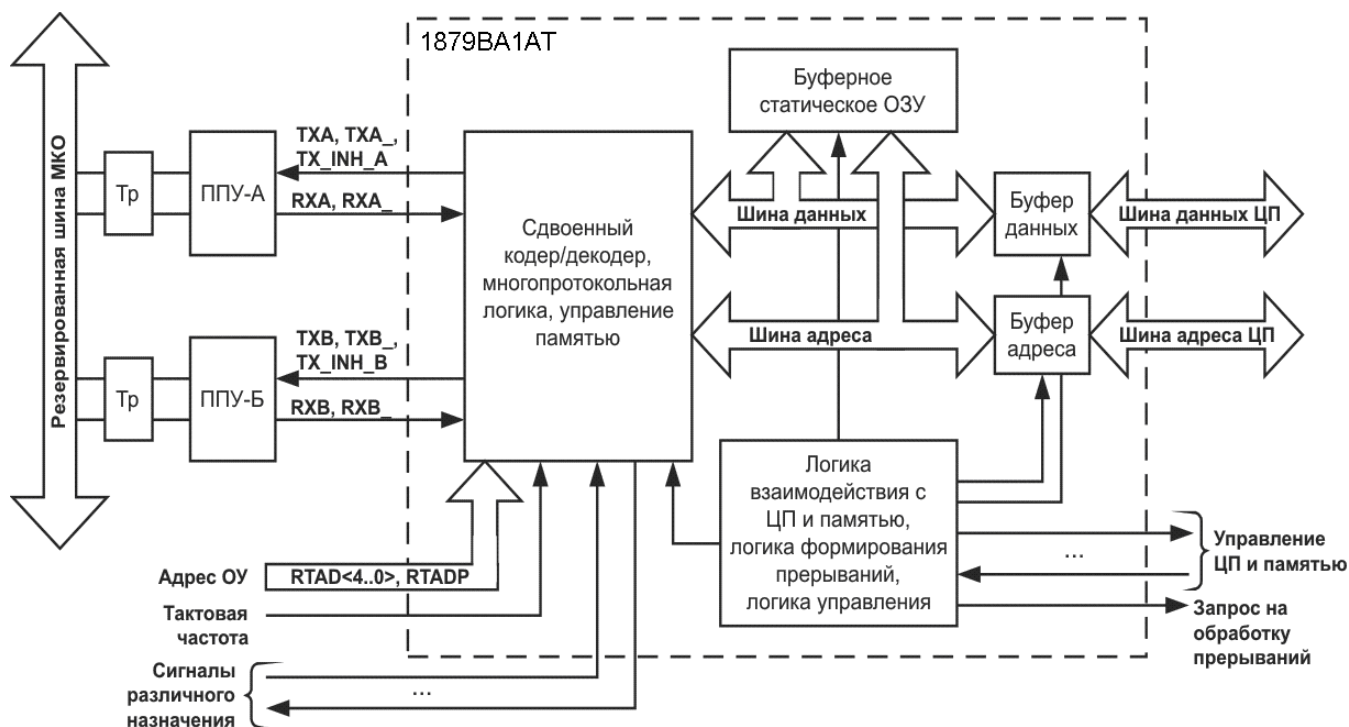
Резервированная шина МКО

1879ВА1АТ

Тр

ППУ-А

TXA, TXA_, TX_INH_A

RXA, RXA_

Тр

ППУ-Б

TXB, TXB_, TX_INH_B

RXB, RXB_

Сдвоенный кодер/декодер, многопротокольная логика, управление памятью

Буферное статическое ОЗУ

Шина данных

Шина адреса

Буфер данных

Буфер адреса

Шина данных ЦП

Шина адреса ЦП

Логика взаимодействия с ЦП и памятью, логика формирования прерываний, логика управления

...

Управление ЦП и памятью

Запрос на обработку прерываний

Адрес ОУ

RTAD<4..0>, RTADP

Тактовая частота

Сигналы различного назначения

...